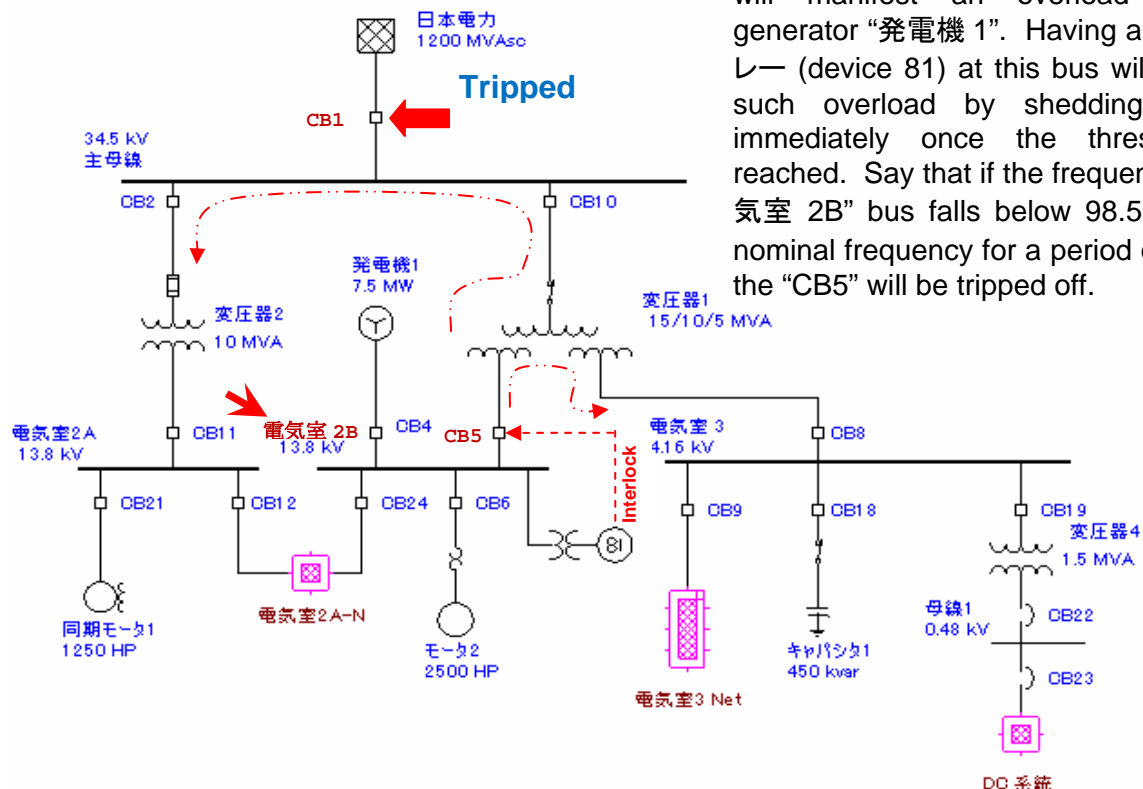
will manifest an overload generator "発電機 1". Having a レー (device 81) at this bus wil such overload by shedding immediately once the thres reached. Say that if the frequen 気室 2B" bus falls below 98.5 nominal frequency for a period the "CB5" will be tripped off.

日本電力
1200 MVAsc

Tripped

CB1

34.5 kV
主母線

CB2

CB10

発電機1
7.5 MW

変圧器2
10 MVA

変圧器1
15/10/5 MVA

電気室2A
13.8 kV

CB11

電気室 2B
13.8 kV

CB4

CB5

Interlock

電気室 3
4.16 kV

CB8

CB21

CB12

CB24

CB6

CB9

CB18

CB19
変圧器4
1.5 MVA

81

同期モータ1
1250 HP

電気室2A-N

モータ2
2500 HP

電気室3 Net

キャパシタ1
450 kvar

母線1
0.48 kV

CB22

CB23

DC 系統